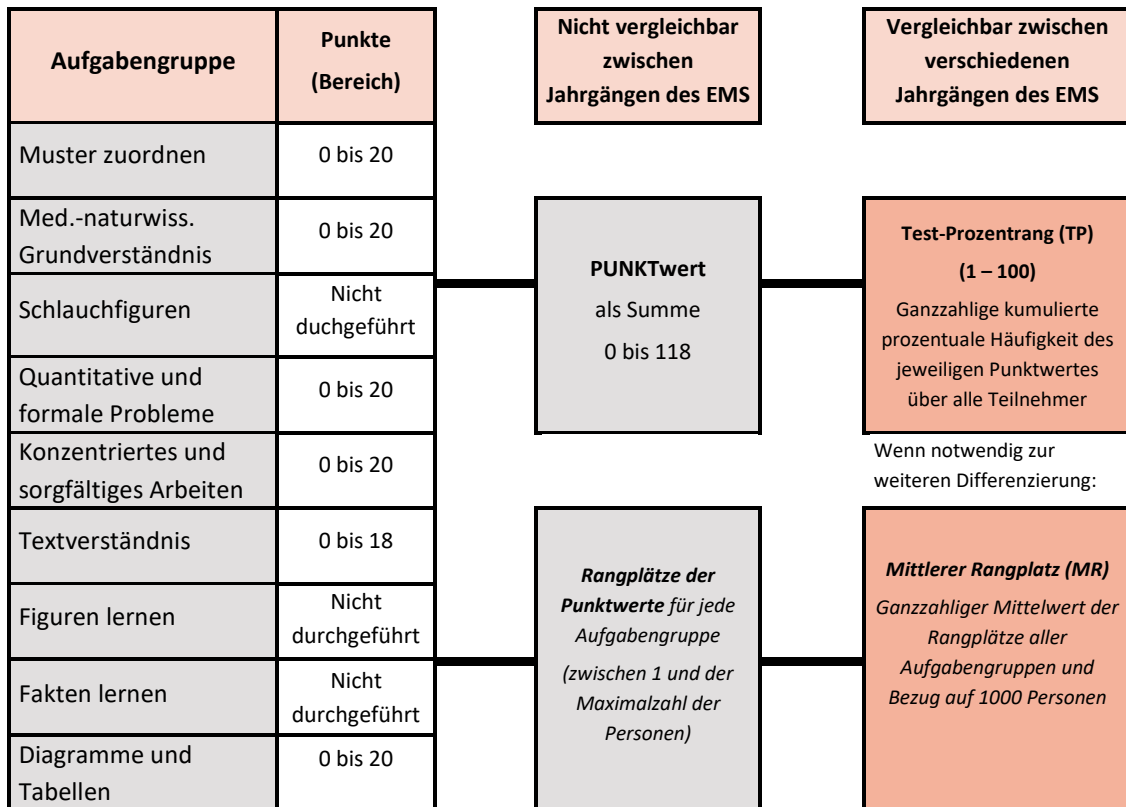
| Aufgabengruppe | Punkte (Bereich) |
|---|---|
| Muster zuordnen | 0 bis 20 |
| Med.-naturwiss. Grundverständnis | 0 bis 20 |
| Schlauchfiguren | Nicht duchgeführt |
| Quantitative und formale Probleme | 0 bis 20 |
| Konzentriertes und sorgfältiges Arbeiten | 0 bis 20 |
| Textverständnis | 0 bis 18 |
| Figuren lernen | Nicht durchgeführt |
| Fakten lernen | Nicht durchgeführt |
| Diagramme und Tabellen | 0 bis 20 |

Nicht vergleichbar zwischen Jahrgängen des EMS

PUNKTwert
als Summe
0 bis 118

*Rangplätze der Punktwerte* *für jede Aufgabengruppe*
*(zwischen 1 und der Maximalzahl der Personen)*

Vergleichbar zwischen verschiedenen Jahrgängen des EMS

Test-Prozentrang (TP)
(1 – 100)
Ganzzahlige kumulierte prozentuale Häufigkeit des jeweiligen Punktwertes über alle Teilnehmer

Wenn notwendig zur weiteren Differenzierung:

*Mittlerer Rangplatz (MR)*
*Ganzzahliger Mittelwert der Rangplätze aller Aufgabengruppen und Bezug auf 1000 Personen*